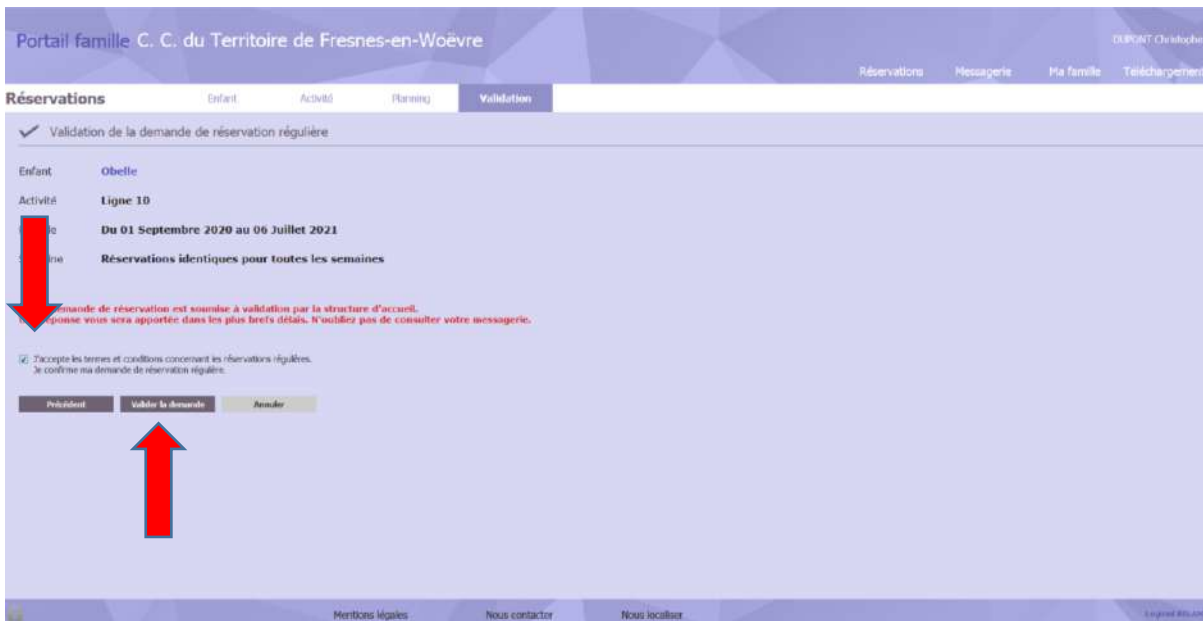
Portail famille C. C. du Territoire de Fresnes-en-Woëvre

DUPONT Christophe

Réservations Messagerie Ma famille Téléchargement

Réservations Enfant Activité Planning Validation

Validation de la demande de réservation régulière

Enfant Obelle

Activité Ligne 10

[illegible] Du 01 Septembre 2020 au 06 Juillet 2021

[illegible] Réservations identiques pour toutes les semaines

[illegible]emande de réservation est soumise à validation par la structure d'accueil.
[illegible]éponse vous sera apportée dans les plus brefs délais. N'oubliez pas de consulter votre messagerie.

J'accepte les termes et conditions concernant les réservations régulières.
Je confirme ma demande de réservation régulière.

Précédent Valider la demande Annuler

Mentions légales Nous contacter Nous localiser

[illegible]